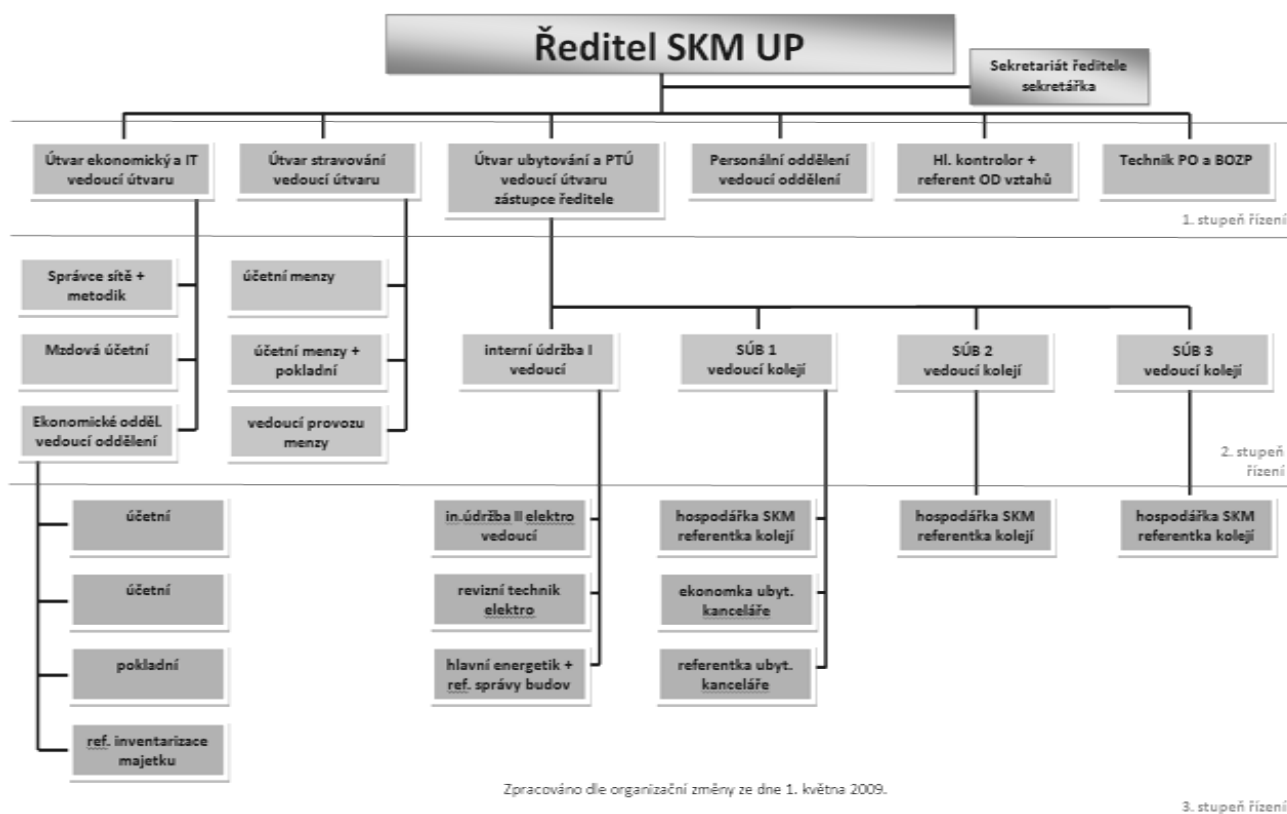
Ředitel SKM UP

Sekretariát ředitele sekretářka

Útvar ekonomický a IT vedoucí útvaru

Útvar stravování vedoucí útvaru

Útvar ubytování a PTÚ vedoucí útvaru zástupce ředitele

Personální oddělení vedoucí oddělení

Hl. kontrolor + referent OD vztahů

Technik PO a BOZP

1. stupeň řízení

Správce sítě + metodik

Mzdová účetní

Ekonomické odděl. vedoucí oddělení

účetní menzy

účetní menzy + pokladní

vedoucí provozu menzy

interní údržba I vedoucí

SÚB 1 vedoucí kolejí

SÚB 2 vedoucí kolejí

SÚB 3 vedoucí kolejí

2. stupeň řízení

účetní

účetní

pokladní

ref. inventarizace majetku

in.údržba II elektro vedoucí

revizní technik elektro

hlavní energetik + ref. správy budov

hospodářka SKM referentka kolejí

ekonomka ubyt. kanceláře

referentka ubyt. kanceláře

hospodářka SKM referentka kolejí

hospodářka SKM referentka kolejí

Zpracováno dle organizační změny ze dne 1. května 2009.

3. stupeň řízení